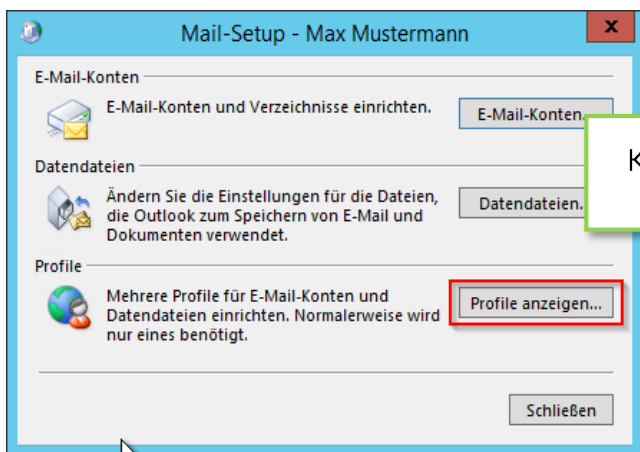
Mail-Setup - Max Mustermann

x

E-Mail-Konten

E-Mail-Konten und Verzeichnisse einrichten.

E-Mail-Konten...

K

Datendateien

Ändern Sie die Einstellungen für die Dateien, die Outlook zum Speichern von E-Mail und Dokumenten verwendet.

Datendateien...

Profile

Mehrere Profile für E-Mail-Konten und Datendateien einrichten. Normalerweise wird nur eines benötigt.

Profile anzeigen...

Schließen